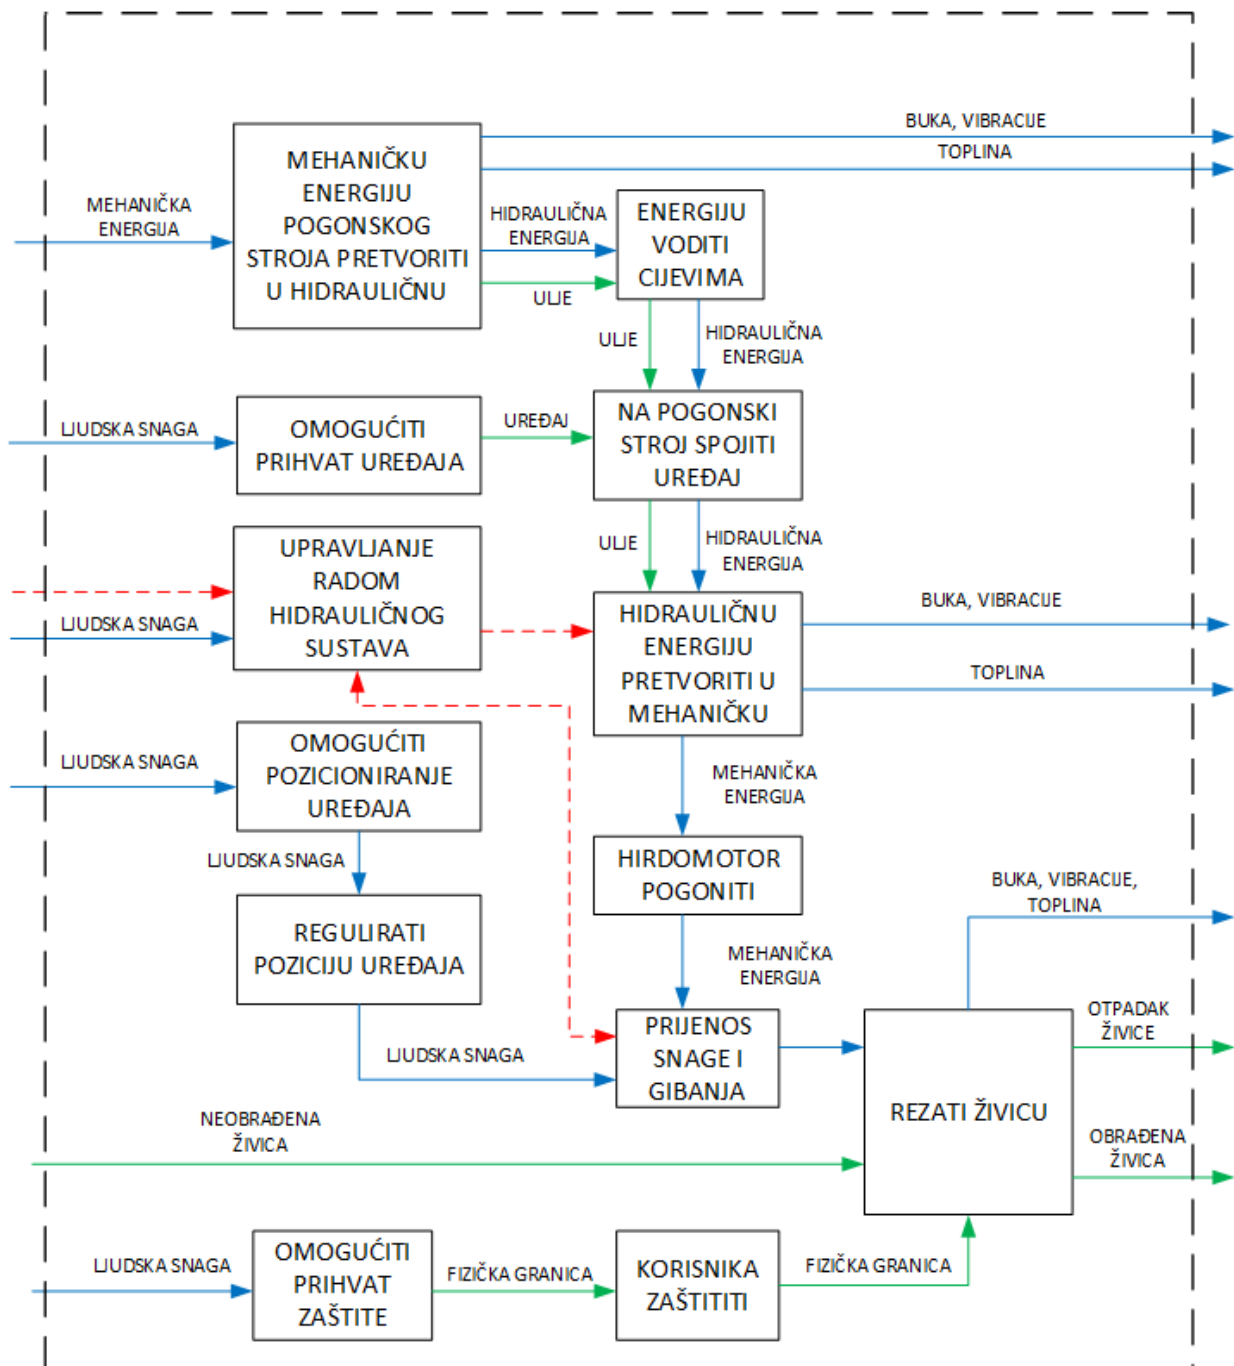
BUKA, VIBRACIJE

TOPLINA

MEHANIČKA ENERGIJA

MEHANIČKU ENERGIJU POGONSKOG STROJA PRETVORITI U HIDRAULIČNU

HIDRAULIČNA ENERGIJA

ULJE

ENERGIJU VODITI CIJEVIMA

ULJE

HIDRAULIČNA ENERGIJA

LJUDSKA SNAGA

OMOGUĆITI PRIHVAT UREĐAJA

UREĐAJ

NA POGONSKI STROJ SPOJITI UREĐAJ

ULJE

HIDRAULIČNA ENERGIJA

LJUDSKA SNAGA

UPRAVLJANJE RADOM HIDRAULIČNOG SUSTAVA

HIDRAULIČNU ENERGIJU PRETVORITI U MEHANIČKU

BUKA, VIBRACIJE

TOPLINA

LJUDSKA SNAGA

OMOGUĆITI POZICIONIRANJE UREĐAJA

MEHANIČKA ENERGIJA

LJUDSKA SNAGA

HIRDOMOTOR POGONITI

REGULIRATI POZICIJU UREĐAJA

MEHANIČKA ENERGIJA

BUKA, VIBRACIJE, TOPLINA

LJUDSKA SNAGA

PRIJENOS SNAGE I GIBANJA

REZATI ŽIVICU

OTPADAK ŽIVICE

NEOBRAĐENA ŽIVICA

OBRAĐENA ŽIVICA

LJUDSKA SNAGA

OMOGUĆITI PRIHVAT ZAŠTITE

FIZIČKA GRANICA

KORISNIKA ZAŠTITITI

FIZIČKA GRANICA